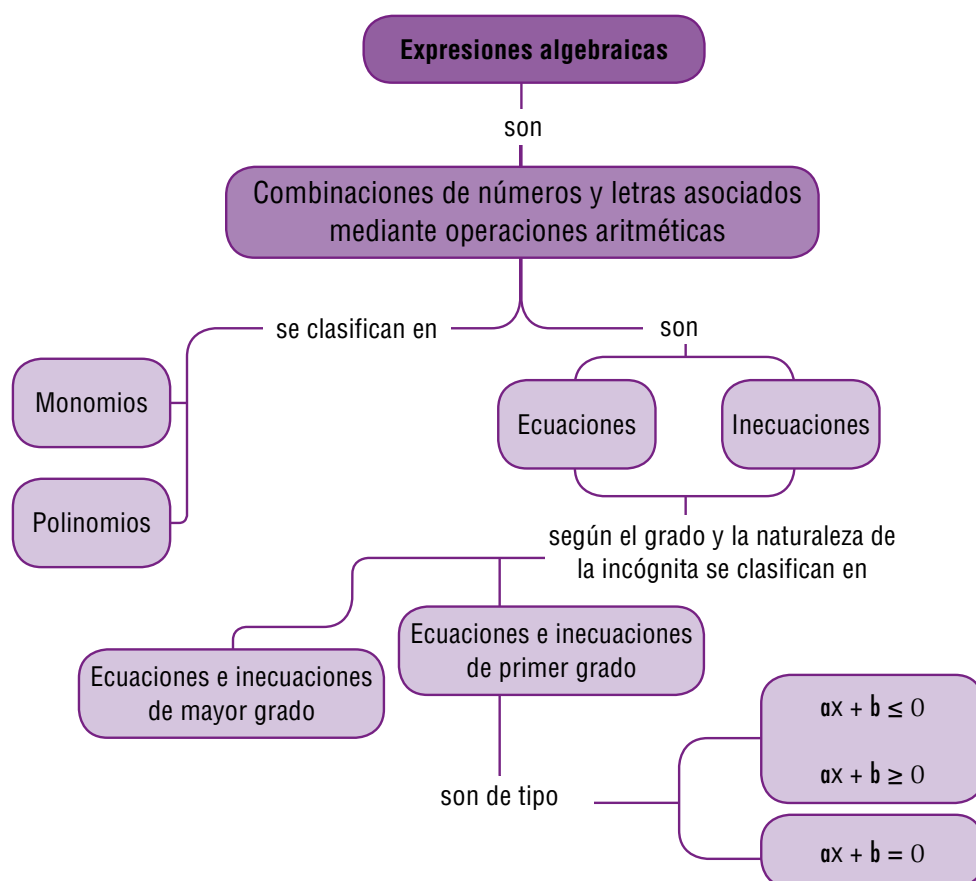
Expresiones algebraicas

son

Combinaciones de números y letras asociados mediante operaciones aritméticas

se clasifican en

son

Monomios

Polinomios

Ecuaciones

Inecuaciones

según el grado y la naturaleza de la incógnita se clasifican en

Ecuaciones e inecuaciones de mayor grado

Ecuaciones e inecuaciones de primer grado

son de tipo

$ax + b \leq 0$

$ax + b \geq 0$

$ax + b = 0$